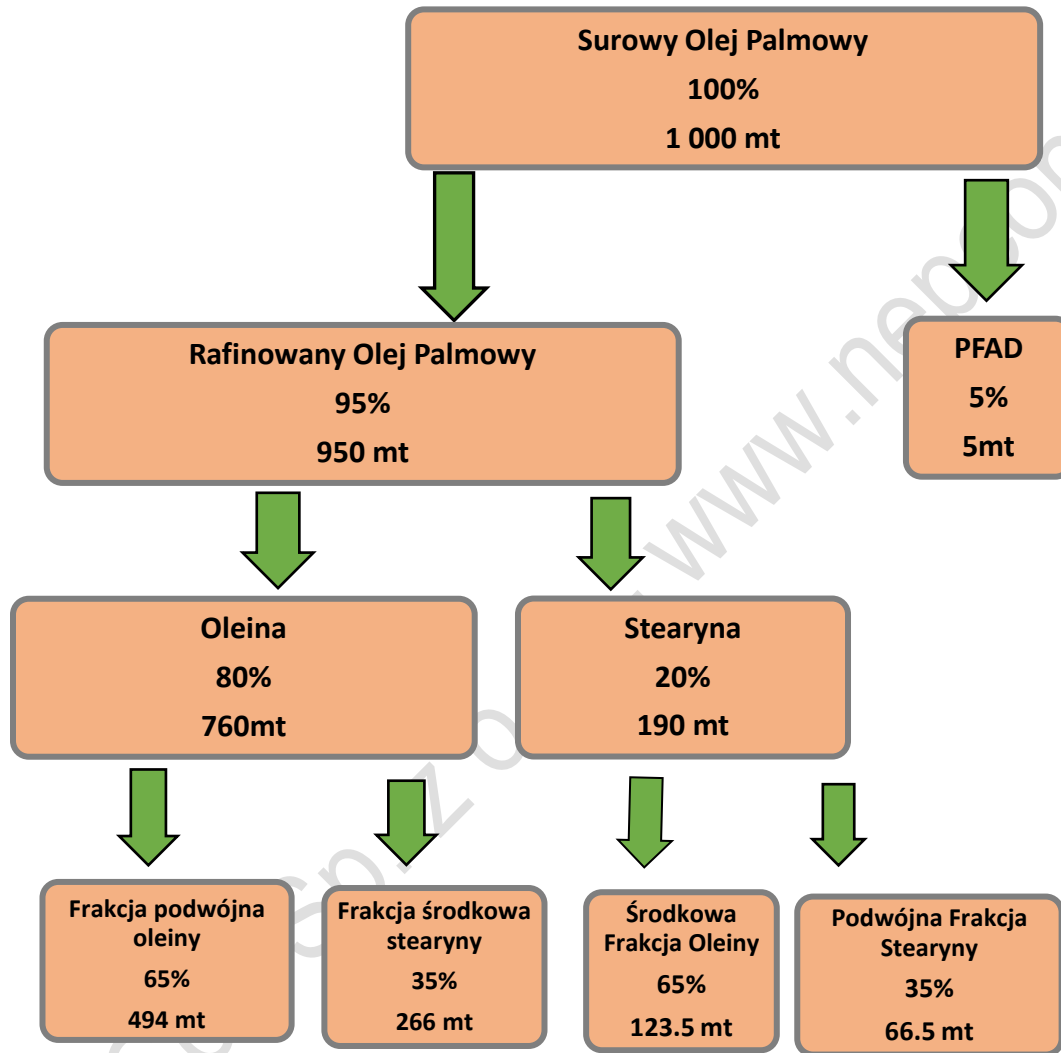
Surowy Olej Palmowy
100%
1 000 mt

Rafinowany Olej Palmowy
95%
950 mt

PFAD
5%
5mt

Oleina
80%
760mt

Stearyna
20%
190 mt

Frakcja podwójna oleiny
65%
494 mt

Frakcja środkowa stearyny
35%
266 mt

Środkowa Frakcja Oleiny
65%
123.5 mt

Podwójna Frakcja Stearyny
35%
66.5 mt

www.nepo